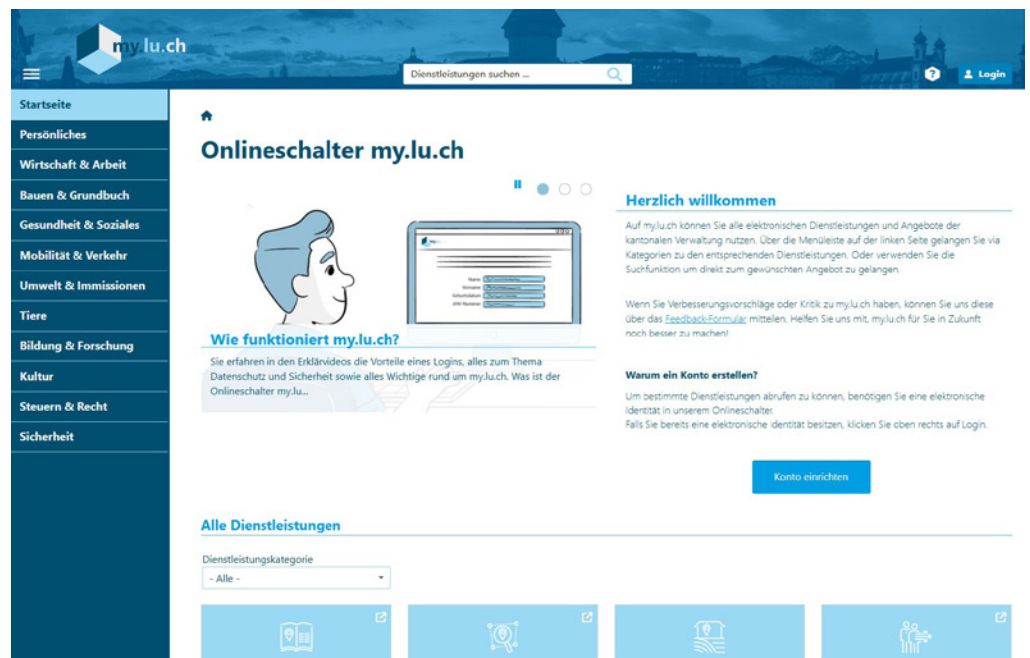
my.lu.ch

Dienstleistungen suchen ...

Login

Startseite
Persönliches
Wirtschaft & Arbeit
Bauen & Grundbuch
Gesundheit & Soziales
Mobilität & Verkehr
Umwelt & Immissionen
Tiere
Bildung & Forschung
Kultur
Steuern & Recht
Sicherheit

Onlineschalter my.lu.ch

Name
Vorname
Geburtsdatum
AHV-Nummer

Wie funktioniert my.lu.ch?

Sie erfahren in den Erklärvideos die Vorteile eines Logins, alles zum Thema Datenschutz und Sicherheit sowie alles Wichtige rund um my.lu.ch. Was ist der Onlineschalter my.lu...

Herzlich willkommen

Auf my.lu.ch können Sie alle elektronischen Dienstleistungen und Angebote der kantonalen Verwaltung nutzen. Über die Menüleiste auf der linken Seite gelangen Sie via Kategorien zu den entsprechenden Dienstleistungen. Oder verwenden Sie die Suchfunktion um direkt zum gewünschten Angebot zu gelangen.

Wenn Sie Verbesserungsvorschläge oder Kritik zu my.lu.ch haben, können Sie uns diese über das Feedback-Formular mitteilen. Helfen Sie uns mit, my.lu.ch für Sie in Zukunft noch besser zu machen!

Warum ein Konto erstellen?

Um bestimmte Dienstleistungen abrufen zu können, benötigen Sie eine elektronische Identität in unserem Onlineschalter.
Falls Sie bereits eine elektronische Identität besitzen, klicken Sie oben rechts auf Login.

Konto einrichten

Alle Dienstleistungen

Dienstleistungskategorie
- Alle -